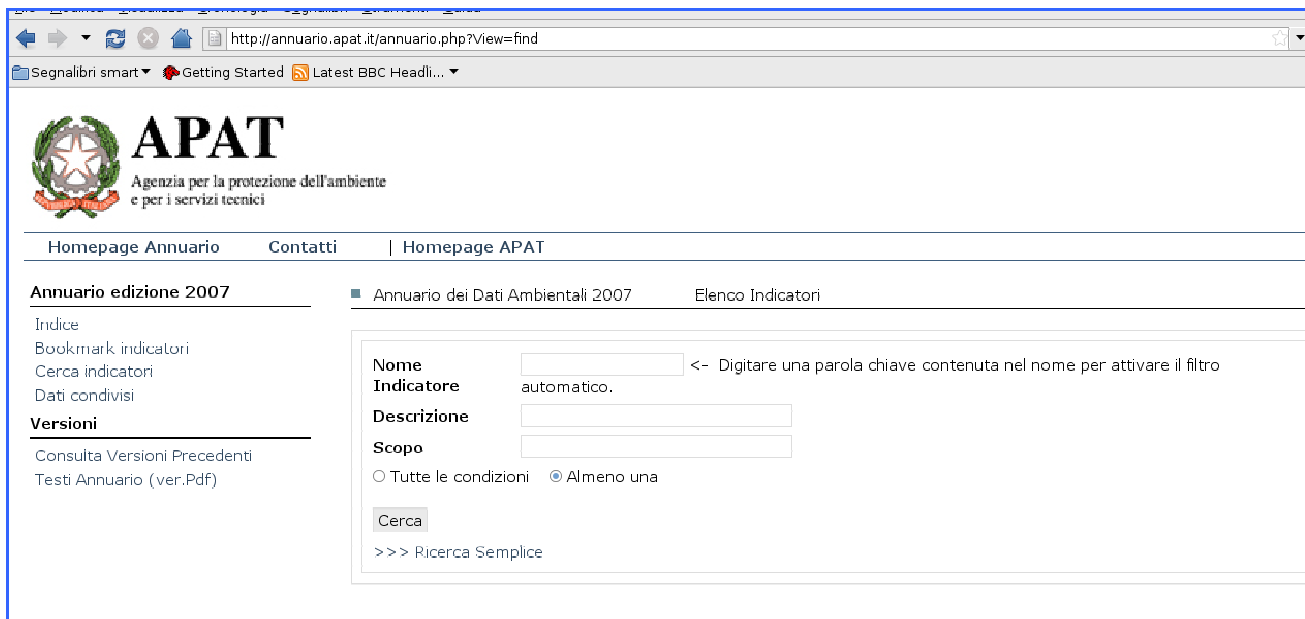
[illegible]

http://annuario.apat.it/annuario.php?View=find

Segnalibri smart ▾ Getting Started Latest BBC Headli... ▾

APAT
Agenzia per la protezione dell'ambiente e per i servizi tecnici

Homepage Annuario Contatti | Homepage APAT

Annuario edizione 2007
Indice
Bookmark indicatori
Cerca indicatori
Dati condivisi
Versioni
Consulta Versioni Precedenti
Testi Annuario (ver.Pdf)

Annuario dei Dati Ambientali 2007 Elenco Indicatori

Nome Indicatore <- Digitare una parola chiave contenuta nel nome per attivare il filtro automatico.
Descrizione
Scopo
Tutte le condizioni Almeno una
Cerca
>>> Ricerca Semplice